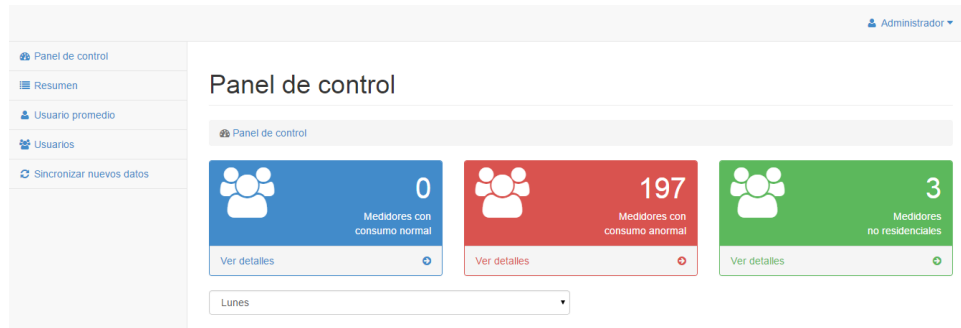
Administrador

Panel de control
Resumen
Usuario promedio
Usuarios
Sincronizar nuevos datos

Panel de control

Panel de control

0
Medidores con consumo normal
Ver detalles

197
Medidores con consumo anormal
Ver detalles

3
Medidores no residenciales
Ver detalles

Lunes